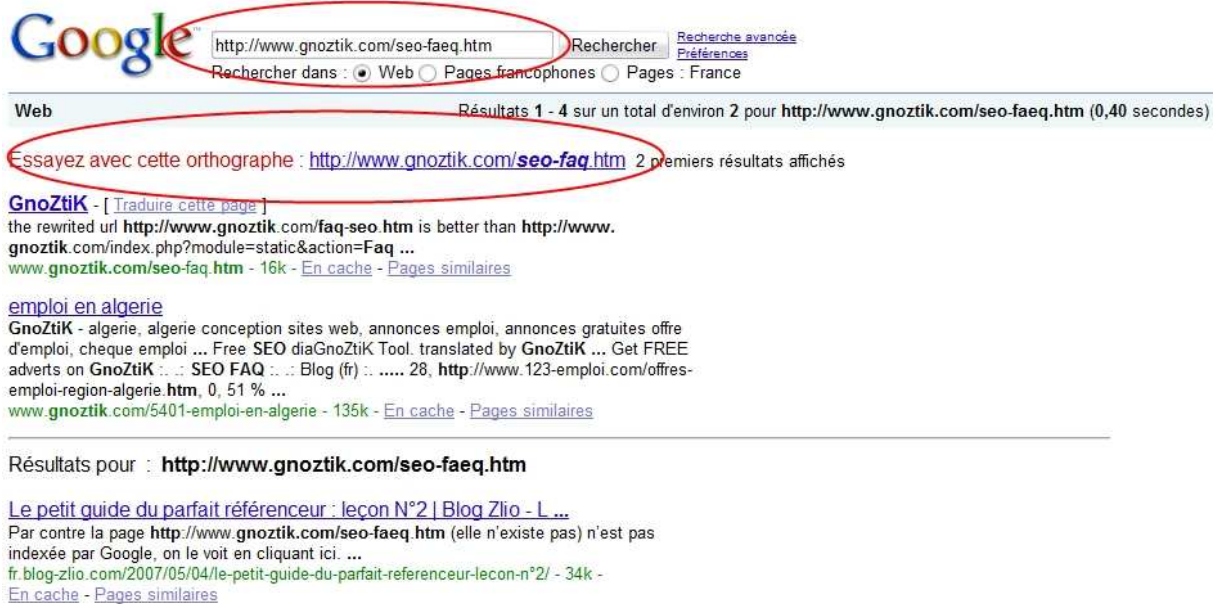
Google

http://www.gnoztik.com/seo-faeq.htm Rechercher Recherche avancée Préférences

Rechercher dans : Web Pages francophones Pages : France

Web Résultats 1 - 4 sur un total d'environ 2 pour http://www.gnoztik.com/seo-faeq.htm (0,40 secondes)

Essayez avec cette orthographe : http://www.gnoztik.com/seo-faq.htm 2 premiers résultats affichés

GnoZtiK - [ Traduire cette page ]
the rewrited url http://www.gnoztik.com/faq-seo.htm is better than http://www.gnoztik.com/index.php?module=static&action=Faq ...
www.gnoztik.com/seo-faq.htm - 16k - En cache - Pages similaires

emploi en algerie
GnoZtiK - algerie, algerie conception sites web, annonces emploi, annonces gratuites offre d'emploi, cheque emploi ... Free SEO diaGnoZtiK Tool. translated by GnoZtiK ... Get FREE adverts on GnoZtiK :. .: SEO FAQ :. .: Blog (fr) :. ..... 28, http://www.123-emploi.com/offres-emploi-region-algerie.htm, 0, 51 % ...
www.gnoztik.com/5401-emploi-en-algerie - 135k - En cache - Pages similaires

Résultats pour : http://www.gnoztik.com/seo-faeq.htm

Le petit guide du parfait référenceur : leçon N°2 | Blog Zlio - L ...
Par contre la page http://www.gnoztik.com/seo-faeq.htm (elle n'existe pas) n'est pas indexée par Google, on le voit en cliquant ici. ...
fr.blog-zlio.com/2007/05/04/le-petit-guide-du-parfait-referenceur-lecon-n°2/ - 34k -
En cache - Pages similaires